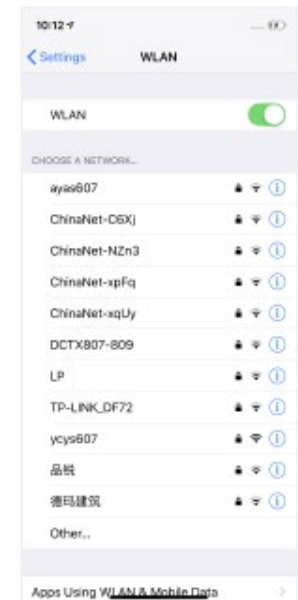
10:12

Settings WLAN

WLAN

CHOOSE A NETWORK...

ayas607

ChinaNet-O5Xj

ChinaNet-NZn3

ChinaNet-xpFq

ChinaNet-xqUy

DCTX807-809

LP

TP-LINK_DF72

ycys607

品牧

德玛建筑

Other...

Apps Using WLAN & Mobile Data